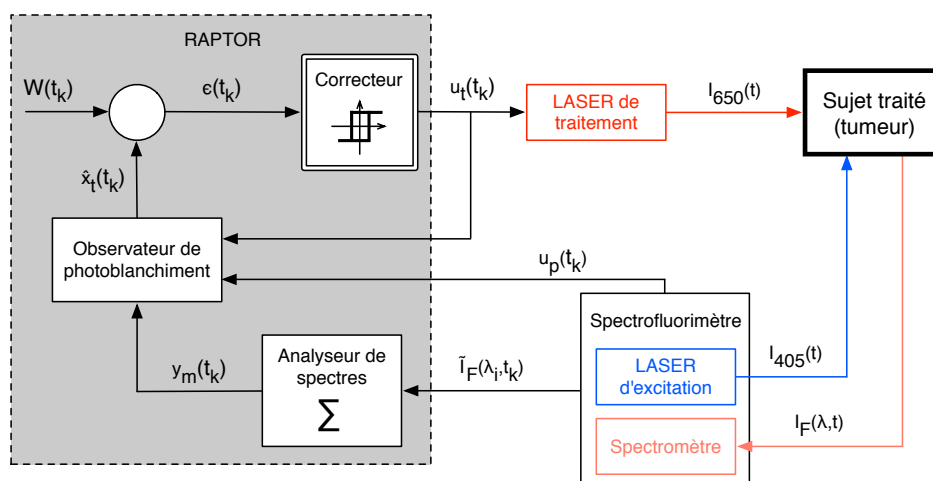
RAPTOR

$W(t_k)$

$\epsilon(t_k)$

Correcteur

$u_t(t_k)$

LASER de traitement

$I_{650}(t)$

Sujet traité (tumeur)

$\hat{x}_t(t_k)$

Observateur de photoblanchiment

$u_p(t_k)$

Spectrofluorimètre

$y_m(t_k)$

Analyseur de spectres

$\sum$

$\tilde{I}_F(\lambda_i,t_k)$

LASER d'excitation

$I_{405}(t)$

$I_F(\lambda,t)$

Spectromètre